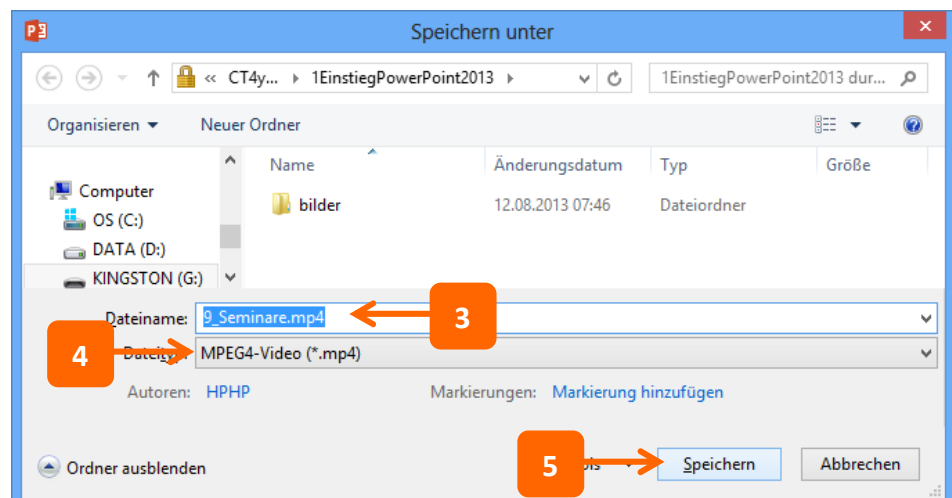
Speichern unter

« CT4y... ▸ 1EinstiegPowerPoint2013 ▸

1EinstiegPowerPoint2013 dur...

Organisieren ▾ Neuer Ordner

Computer
OS (C:)
DATA (D:)
KINGSTON (G:)

| Name | Änderungsdatum | Typ | Größe |
|---|---|---|---|
| bilder | 12.08.2013 07:46 | Dateiordner | |

Dateiname: 9_Seminare.mp4

3

4

Dateityp: MPEG4-Video (*.mp4)

Autoren: HPHP

Markierungen: Markierung hinzufügen

Ordner ausblenden

5

Speichern

Abbrechen